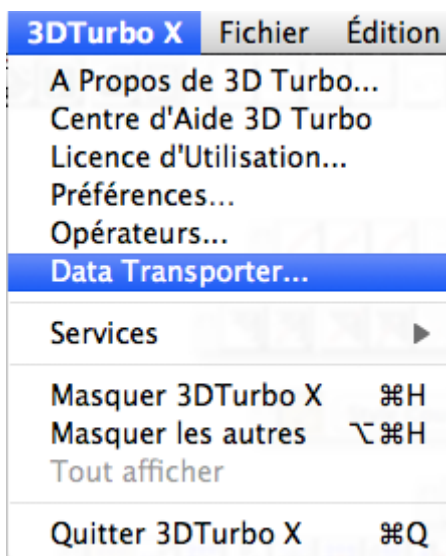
3DTurbo X Fichier Édition

A Propos de 3D Turbo...
Centre d'Aide 3D Turbo
Licence d'Utilisation...
Préférences...
Opérateurs...
Data Transporter...

Services ▶

Masquer 3DTurbo X ⌘H
Masquer les autres ⌥⌘H
Tout afficher

Quitter 3DTurbo X ⌘Q